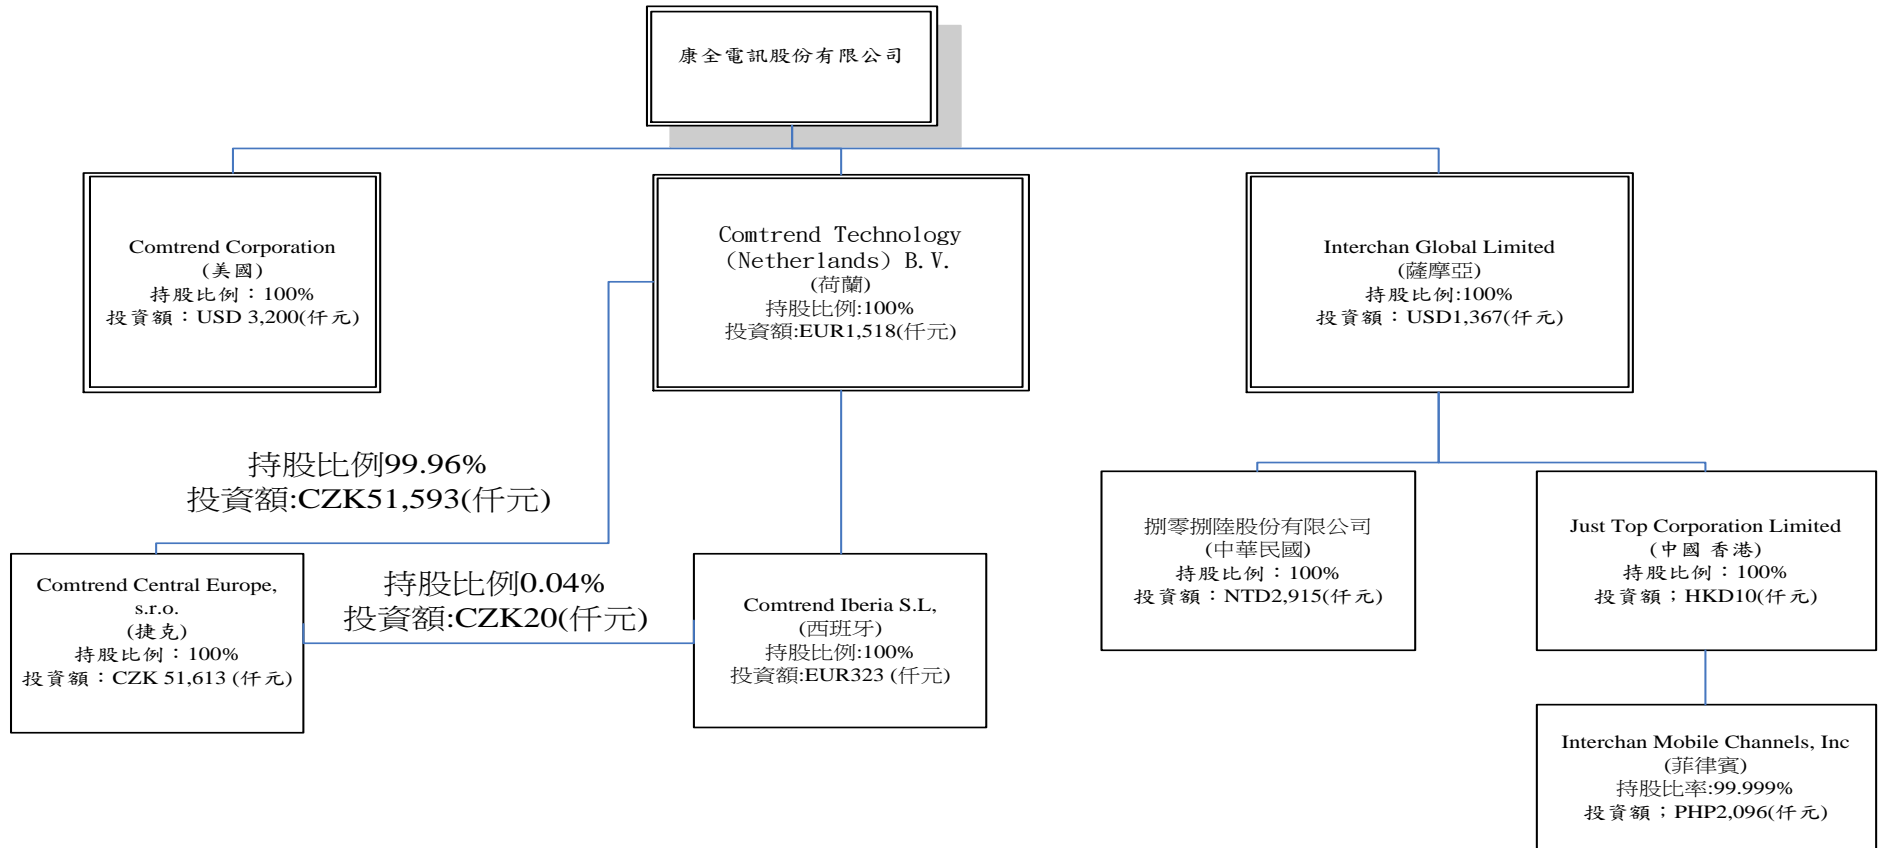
康全電訊股份有限公司

Comtrend Corporation
(美國)
持股比例：100%
投資額：USD 3,200(仟元)

Comtrend Technology (Netherlands) B.V.
(荷蘭)
持股比例:100%
投資額:EUR1,518(仟元)

Interchan Global Limited
(薩摩亞)
持股比例:100%
投資額：USD1,367(仟元)

持股比例99.96%
投資額:CZK51,593(仟元)

捌零捌陸股份有限公司
(中華民國)
持股比例：100%
投資額：NTD2,915(仟元)

Just Top Corporation Limited
(中國 香港)
持股比例：100%
投資額：HKD10(仟元)

Comtrend Central Europe, s.r.o.
(捷克)
持股比例：100%
投資額：CZK 51,613 (仟元)

持股比例0.04%
投資額:CZK20(仟元)

Comtrend Iberia S.L,
(西班牙)
持股比例:100%
投資額:EUR323 (仟元)

Interchan Mobile Channels, Inc
(菲律賓)
持股比率:99.999%
投資額；PHP2,096(仟元)